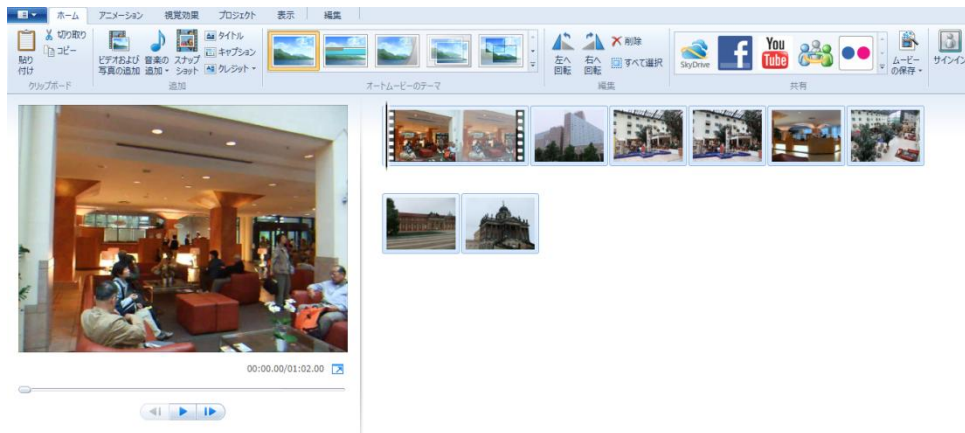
ホーム アニメーション 視覚効果 プロジェクト 表示 編集

貼り付け 切り取り コピー クリップボード

ビデオおよび写真の追加 音楽の追加 スナップショット タイトル キャプション クレジット 追加

オートムービーのテーマ

左へ回転 右へ回転 削除 すべて選択 編集

SkyDrive You Tube 共有

ムービーの保存 サインイン

00:00.00/01:02.00